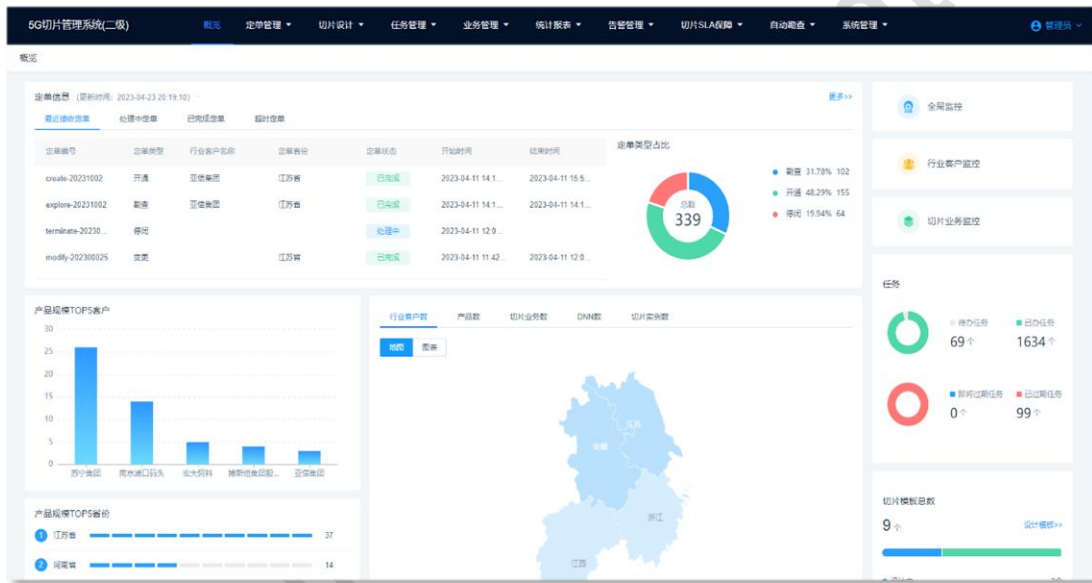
5G切片管理系统(二级)

概览 定单管理 ▾ 切片设计 ▾ 任务管理 ▾ 业务管理 ▾ 统计报表 ▾ 告警管理 ▾ 切片SLA保障 ▾ 自动勘查 ▾ 系统管理 ▾ 管理员

概览

定单信息 (更新时间: 2023-04-23 20:19:10) 更多>>

最近接收定单 处理中定单 已完成定单 超时定单

| 定单编号 | 定单类型 | 行业客户名称 | 定单省份 | 定单状态 | 开始时间 | 结束时间 |
|---|---|---|---|---|---|---|
| create-20231002 | 开通 | 亚信集团 | 江苏省 | 已完成 | 2023-04-11 14:1... | 2023-04-11 15:5... |
| explore-20231002 | 勘查 | 亚信集团 | 江苏省 | 已完成 | 2023-04-11 14:1... | 2023-04-11 14:1... |
| terminate-20230... | 停闭 | | | 处理中 | 2023-04-11 12:0... | |
| modify-202300025 | 变更 | | 江苏省 | 已完成 | 2023-04-11 11:42... | 2023-04-11 12:0... |

定单类型占比

总数 339

勘查 31.78% 102
开通 48.29% 155
停闭 19.94% 64

全局监控

行业客户监控

切片业务监控

任务

待办任务 69个
已办任务 1634个

即将过期任务 0个
已过期任务 99个

产品规模TOP5客户

30 25 20 15 10 5 0

苏宁集团 南京港口码头 北大科研 博斯培集团股... 亚信集团

行业客户数 产品数 切片业务数 DNN数 切片实例数

地图 图表

江苏 安徽 浙江 江西

产品规模TOP5省份

1 江苏省 37
2 河南省 14

切片模板总数

9个 设计模板>>